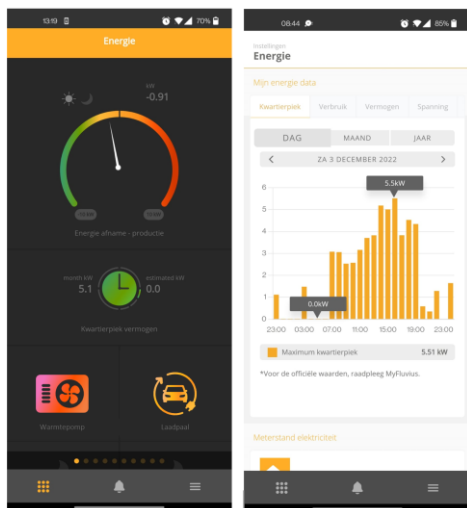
13:13 70%

Energie

kW
-0.91

-10 kW 10 kW

Energie afname - productie

month kW
5.1

estimated kW
0.0

Kwartierpiek vermogen

Warmtepomp

Laadpaal

08:44 85%

Instellingen
Energie

Mijn energie data

Kwartierpiek Verbruik Vermogen Spanning

DAG MAAND JAAR

ZA 3 DECEMBER 2022

5.5kW

0.0kW

6
5
4
3
2
1
0

23:00 03:00 07:00 11:00 15:00 19:00 23:00

Maximum kwartierpiek 5.51 kW

*Voor de officiële waarden, raadpleeg MyFluvius.

Meterstand elektriciteit